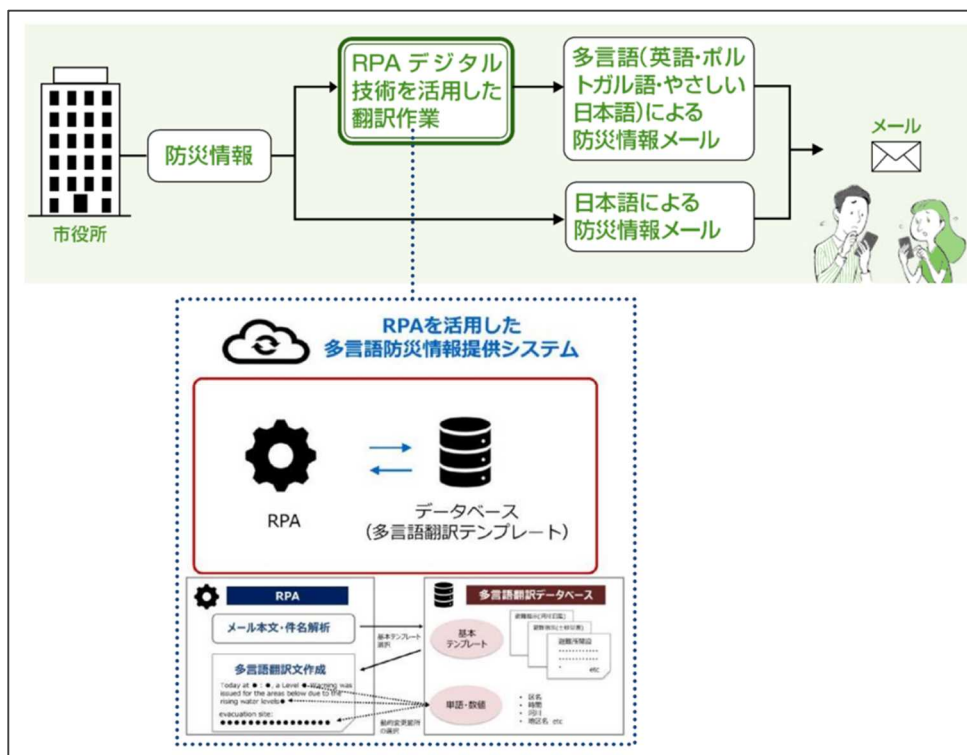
市役所

防災情報

RPA デジタル技術を活用した翻訳作業

多言語(英語・ポルトガル語・やさしい日本語)による防災情報メール

日本語による防災情報メール

メール

RPAを活用した多言語防災情報提供システム

RPA

データベース
(多言語翻訳テンプレート)

RPA

メール本文・件名解析

基本テンプレート選択

多言語翻訳文作成

Today at ●:●, a Level ●-Warning was issued for the areas below due to the rising water levels●

evacuation site:
●●●●●●●●●●●●

範囲変更箇所の選択

多言語翻訳データベース

基本テンプレート

避難指示[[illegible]]
避難指示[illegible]
避難所開設
etc

単語・数値

・日名
・時間
・河川
・地区名 etc